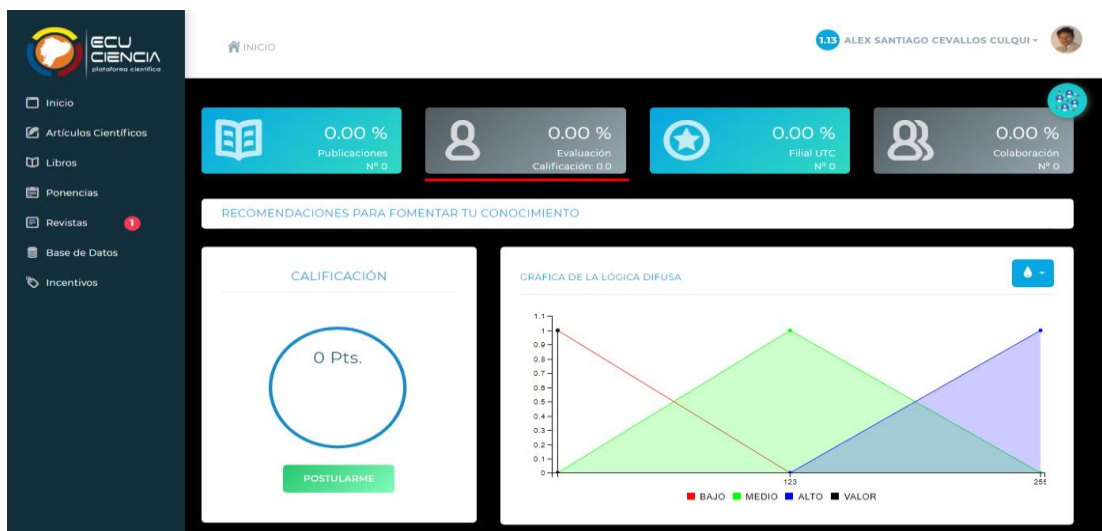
ECU CIENCIA
plataforma científica

Inicio
Artículos Científicos
Libros
Ponencias
Revistas 1
Base de Datos
Incentivos

INICIO

1.13 ALEX SANTIAGO CEVALLOS CULQUI

0.00 %
Publicaciones
Nº 0

0.00 %
Evaluación
Calificación: 0.0

0.00 %
Filial UTC
Nº 0

0.00 %
Colaboración
Nº 0

RECOMENDACIONES PARA FOMENTAR TU CONOCIMIENTO

CALIFICACIÓN

0 Pts.

POSTULARME

GRÁFICA DE LA LÓGICA DIFUSA

1.1
1
0.9
0.8
0.7
0.6
0.5
0.4
0.3
0.2
0.1
0
123
255

BAJO MEDIO ALTO VALOR